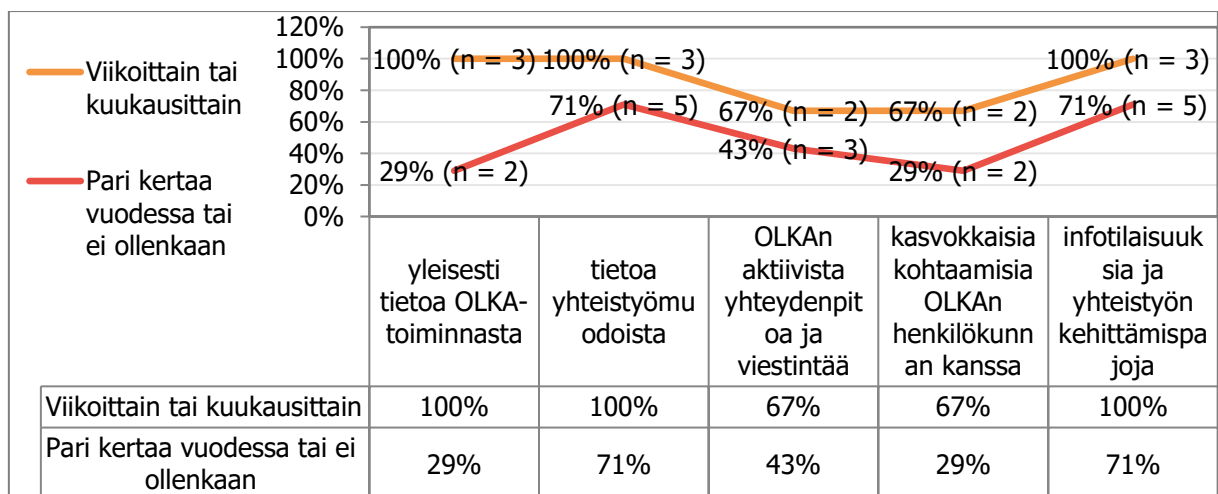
Viikoittain tai kuukausittain

Pari kertaa vuodessa tai ei ollenkaan

120%
100%
80%
60%
40%
20%
0%

100% (n = 3) 100% (n = 3) 67% (n = 2) 67% (n = 2) 100% (n = 3)

29% (n = 2) 71% (n = 5) 43% (n = 3) 29% (n = 2) 71% (n = 5)

| | yleisesti tietoa OLKA-toiminnasta | tietoa yhteistyömuodoista | OLKAn aktiivista yhteydenpitoa ja viestintää | kasvokkaisia kohtaamisia OLKAn henkilökunnan kanssa | infotilaisuuksia ja yhteistyön kehittämispajoja |
|---|---|---|---|---|---|
| Viikoittain tai kuukausittain | 100% | 100% | 67% | 67% | 100% |
| Pari kertaa vuodessa tai ei ollenkaan | 29% | 71% | 43% | 29% | 71% |